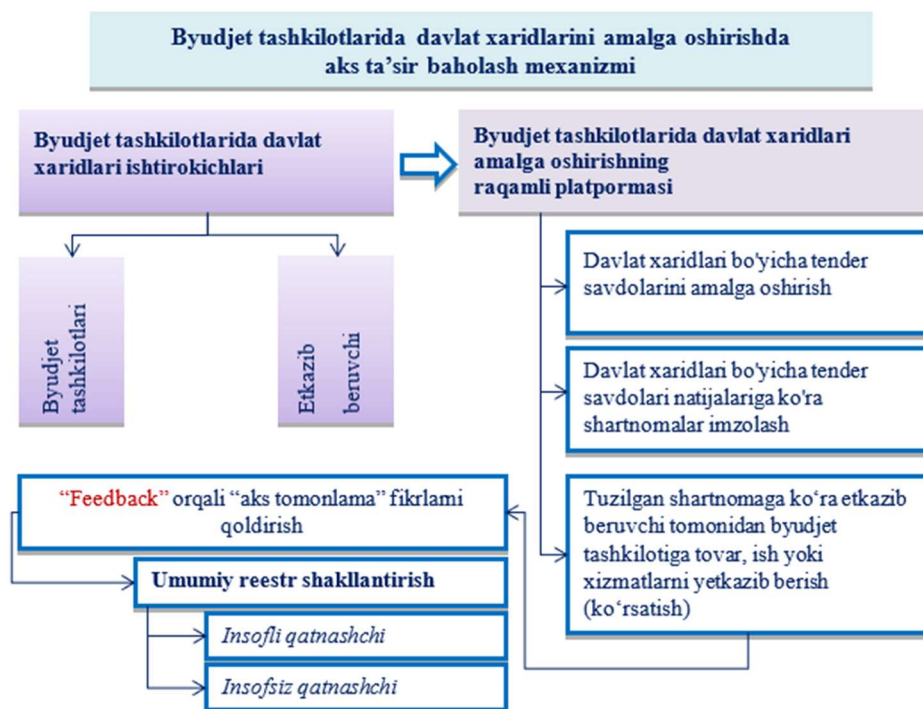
Byudjet tashkilotlarida davlat xaridlarini amalga oshirishda aks ta'sir baholash mexanizmi

Byudjet tashkilotlarida davlat xaridlari ishtirokichlari

Byudjet tashkilotlarida davlat xaridlari amalga oshirishning raqamli platpormasi

Byudjet tashkilotlari

Etkazib beruvchi

Davlat xaridlari bo'yicha tender savdolarini amalga oshirish

Davlat xaridlari bo'yicha tender savdolari natijalariga ko'ra shartnomalar imzolash

Tuzilgan shartnomaga ko'ra etkazib beruvchi tomonidan byudjet tashkilotiga tovar, ish yoki xizmatlarni yetkazib berish (ko'rsatish)

"Feedback" orqali "aks tomonlama" fikrlami qoldirish

Umumiy reestr shakllantirish

Insofli qatnashchi

Insofsiz qatnashchi